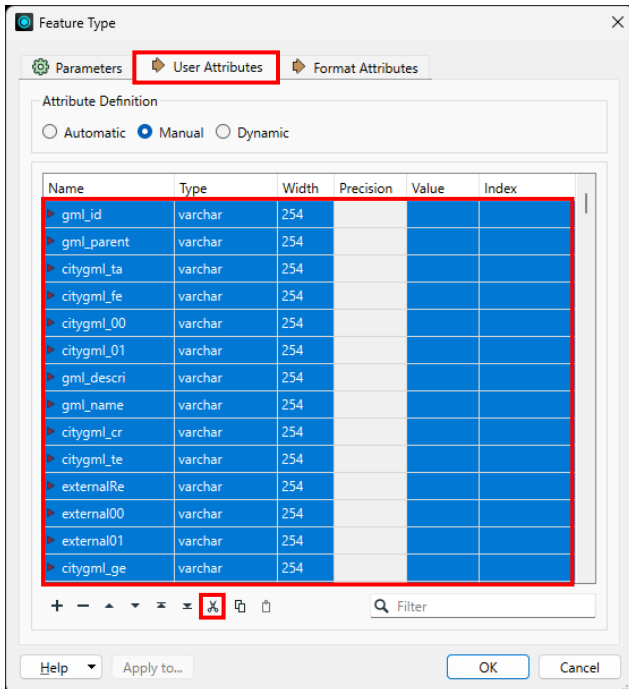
Feature Type

Parameters | User Attributes | Format Attributes

Attribute Definition
Automatic  Manual  Dynamic

| Name | Type | Width | Precision | Value | Index |
|---|---|---|---|---|---|
| gml_id | varchar | 254 | | | |
| gml_parent | varchar | 254 | | | |
| citygml_ta | varchar | 254 | | | |
| citygml_fe | varchar | 254 | | | |
| citygml_00 | varchar | 254 | | | |
| citygml_01 | varchar | 254 | | | |
| gml_descri | varchar | 254 | | | |
| gml_name | varchar | 254 | | | |
| citygml_cr | varchar | 254 | | | |
| citygml_te | varchar | 254 | | | |
| externalRe | varchar | 254 | | | |
| external00 | varchar | 254 | | | |
| external01 | varchar | 254 | | | |
| citygml_ge | varchar | 254 | | | |

Filter

Help | Apply to... | OK | Cancel